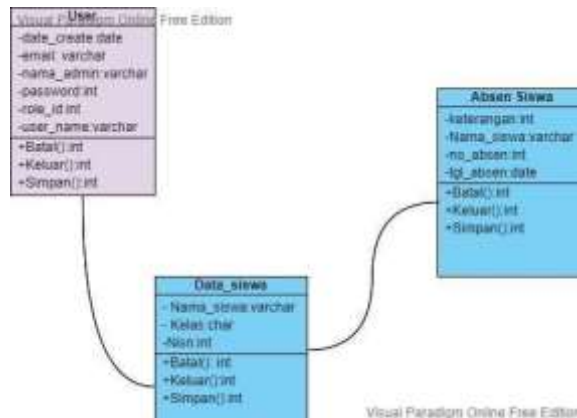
Visual Paradigm Online Free Edition

User
-date_create:date
-email: varchar
-nama_admin:varchar
-password:int
-role_id:int
-user_name:varchar
+Batal():int
+Keluar():int
+Simpan():int

Absen Siswa
-keterangan:int
-Nama_siswa:varchar
-no_absen:int
-tgl_absen:date
+Batal():int
+Keluar():int
+Simpan():int

Data_siswa
- Nama_siswa:varchar
- Kelas:char
-Nisn:int
+Batal(): int
+Keluar():int
+Simpan():int

Visual Paradigm Online Free Edition